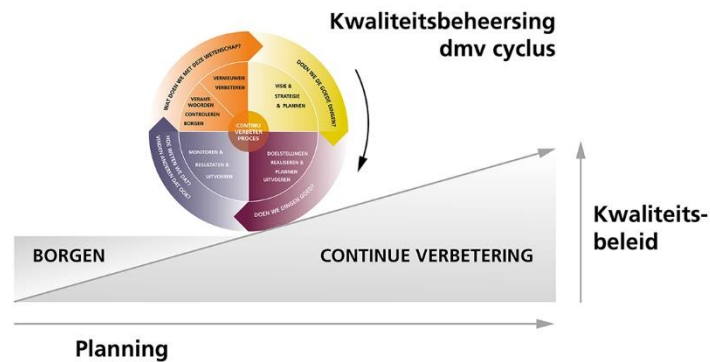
Kwaliteitsbeheersing dmv cyclus

WAT DOEN WE MET DEZE WETENSCHAP?

VERNIEUWEN VERBETEREN

VERANTWOORDEN CONTROLEREN BORGEN

DOEN WE DE GOEDE DINGEN?

VISIE & STRATEGIE & PLANNEN

CONTINU VERBETER PROCES

HOE WETEN WE DAT? VINDEN ANDEREN DAT OOK?

MONITOREN & RESULTATEN & UITVOEREN

DOELSTELLINGEN REALISEREN & PLANNEN UITVOEREN

DOEN WE DINGEN GOED?

BORGEN

CONTINUE VERBETERING

Kwaliteits-beleid

Planning